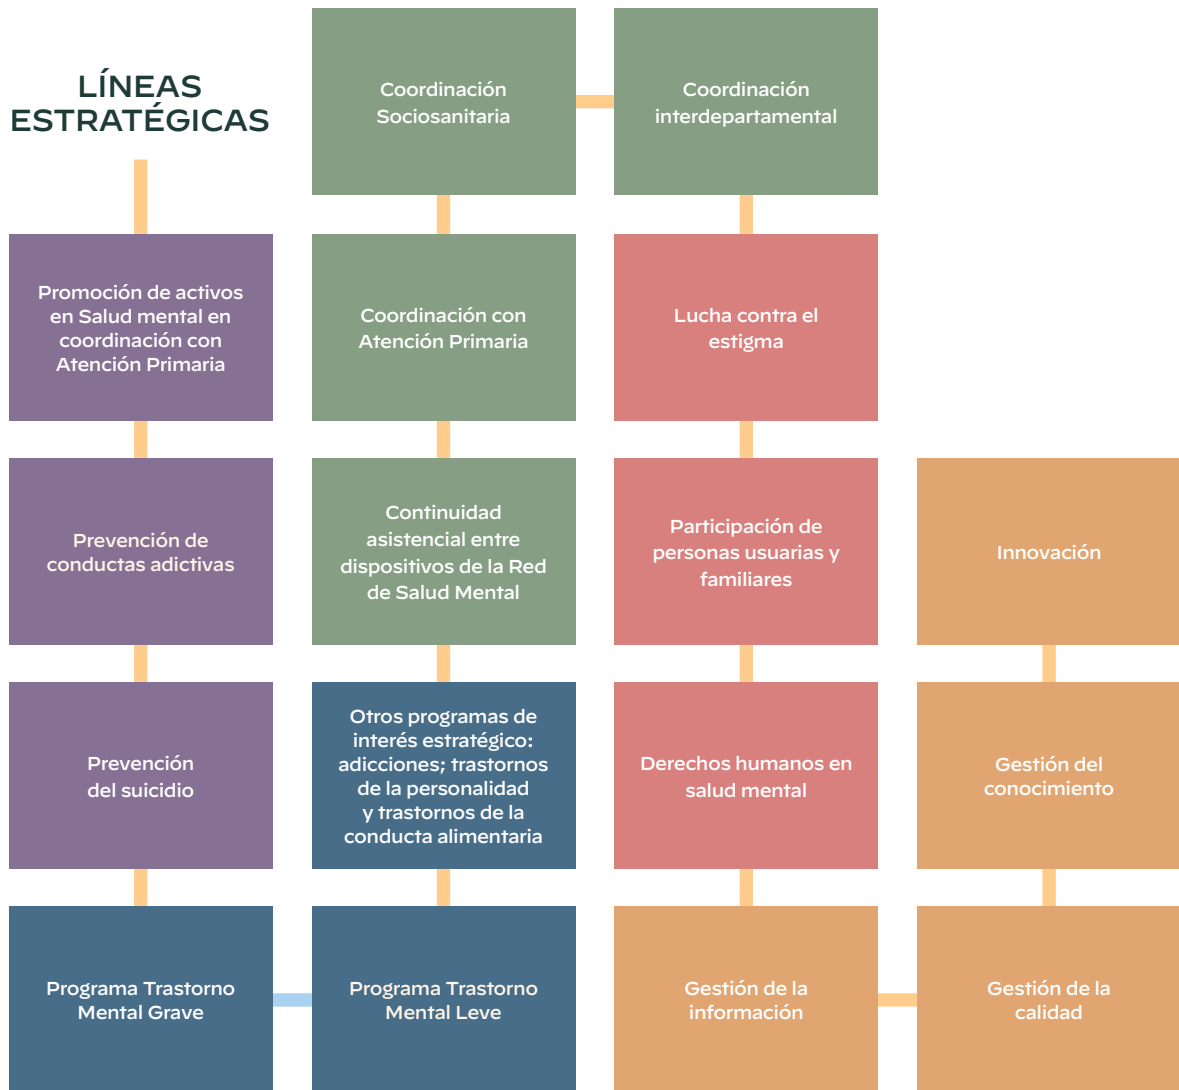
LÍNEAS ESTRATÉGICAS

Coordinación Sociosanitaria

Coordinación interdepartamental

Promoción de activos en Salud mental en coordinación con Atención Primaria

Coordinación con Atención Primaria

Lucha contra el estigma

Prevención de conductas adictivas

Continuidad asistencial entre dispositivos de la Red de Salud Mental

Participación de personas usuarias y familiares

Innovación

Prevención del suicidio

Otros programas de interés estratégico: adicciones; trastornos de la personalidad y trastornos de la conducta alimentaria

Derechos humanos en salud mental

Gestión del conocimiento

Programa Trastorno Mental Grave

Programa Trastorno Mental Leve

Gestión de la información

Gestión de la calidad